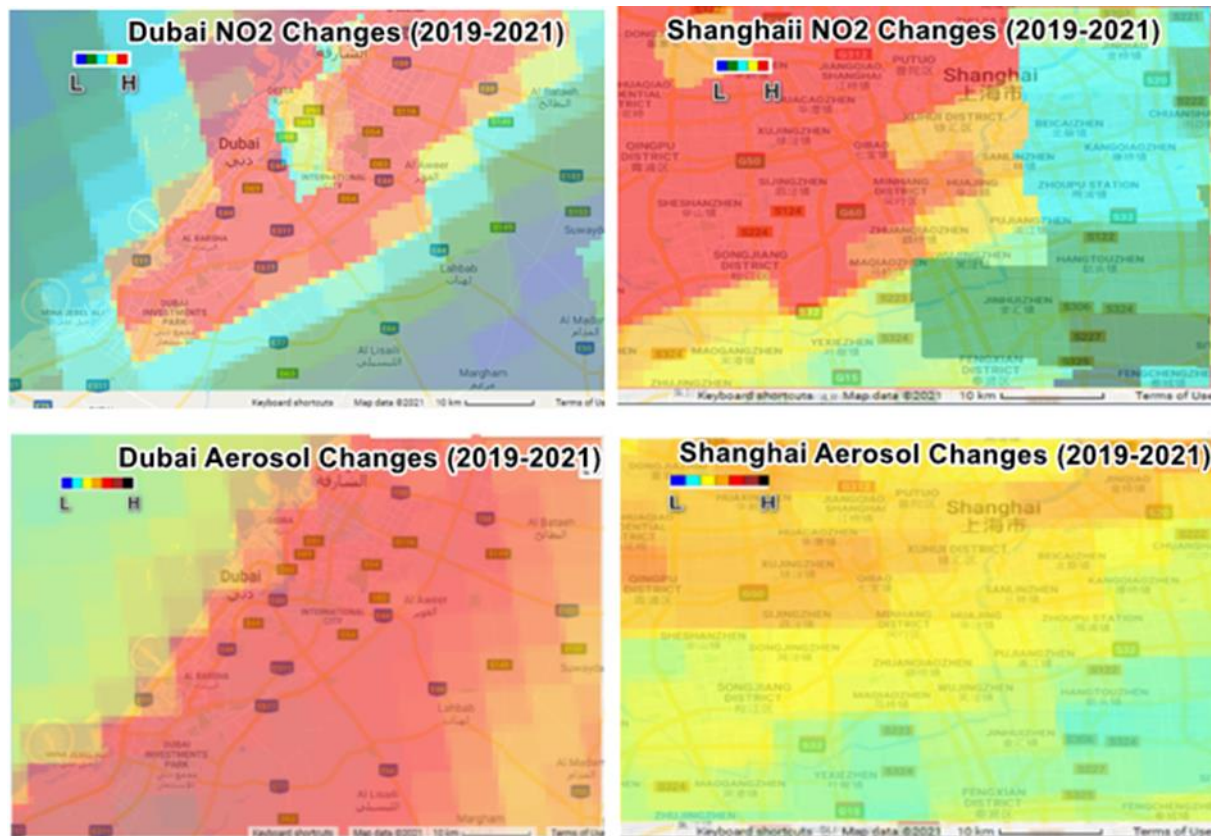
Dubai NO2 Changes (2019-2021)

L H

Dubai
دبي
AL BARSHA
INTERNATIONAL CITY
Al Aweer
العوير
Al Bataeh
البطائح
DUBAI INVESTMENTS PARK
Lahbab
لهباب
Al Lisaili
اللسيلي
Margham
مرغم
Al Madam
المدام
Suwayh

Keyboard shortcuts Map data ©2021 10 km Terms of Use

Shanghaii NO2 Changes (2019-2021)

L H

Shanghai
上海市
PUTUO
JIANGQIAO
HUACAOZHEN
XUJINGZHEN
QINGPU DISTRICT
XUHUI DISTRICT
BEICAIZHEN
CHUANSHA
GIBAO
SIJINGZHEN
MINHANG
SANLINZHEN
KANGQIAOZHEN
ZHOUPU STATION
SHESHANZHEN
HUAJING
PUJIANGZHEN
ZHUANGHANGZHEN
SONGJIANG DISTRICT
MAQIAOZHEN
HANGTOUZHEN
JINHUIZHEN
YEXIEZHEN
MAOGANGZHEN
FENGXIAN DISTRICT
FENGCHENGZHEN
ZHUJINGZHEN

Keyboard shortcuts Map data ©2021 10 km Terms of Use

Dubai Aerosol Changes (2019-2021)

L H

الشارقة
Dubai
دبي
INTERNATIONAL CITY
Al Aweer
العوير
Al Bataeh
البطائح
AL BARSHA
DUBAI INVESTMENTS PARK
Lahbab
لهباب
Al Lisaili
اللسيلي
Al Madam
المدام
Margham
Suwayh

Keyboard shortcuts Map data ©2021 10 km Terms of Use

Shanghai Aerosol Changes (2019-2021)

L H

Shanghai
上海市
PUTUO
JIANGQIAO
HUACAOZHEN
XUHUI DISTRICT
XUJINGZHEN
QINGPU DISTRICT
BEICAIZHEN
CHUANSHA
SANLINZHEN
KANGQIAOZHEN
SIJINGZHEN
MINHANG DISTRICT
HUAJING
ZHOUPU STATION
SHESHANZHEN
DONGJINGZHEN
PUJIANGZHEN
ZHUANGHANGZHEN
SONGJIANG DISTRICT
MAQIAOZHEN
WUJINGZHEN
HANGTOUZHEN
JINHUIZHEN
YEXIEZHEN
MAOGANGZHEN
FENGXIAN DISTRICT
FENGCHENGZHEN
ZHUJINGZHEN

Keyboard shortcuts Map data ©2021 10 km Terms of Use